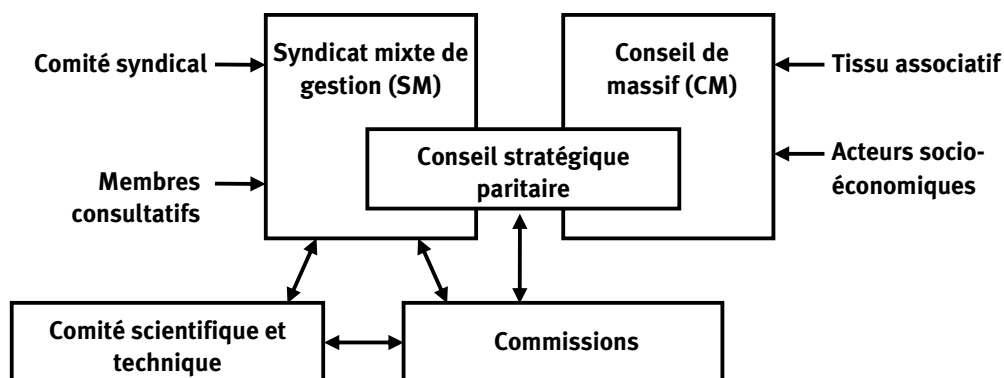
Comité syndical

Syndicat mixte de gestion (SM)

Conseil de massif (CM)

Tissu associatif

Conseil stratégique paritaire

Acteurs socio-économiques

Membres consultatifs

Comité scientifique et technique

Commissions